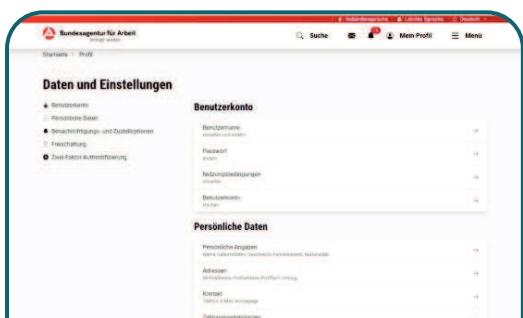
Gebärdensprache Leichte Sprache Deutsch

Bundesagentur für Arbeit
bringt weiter

Suche Mein Profil Menü

Startseite > Profil

Daten und Einstellungen

Benutzerkonto
Persönliche Daten
Benachrichtigungs- und Zustelloptionen
Freischaltung
Zwei-Faktor-Authentifizierung

Benutzerkonto

Benutzername
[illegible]

Passwort
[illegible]

Nutzungsbedingungen
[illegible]

Benutzerkonto
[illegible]

Persönliche Daten

Persönliche Angaben
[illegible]

Adressen
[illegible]

Kontakt
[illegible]

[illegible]